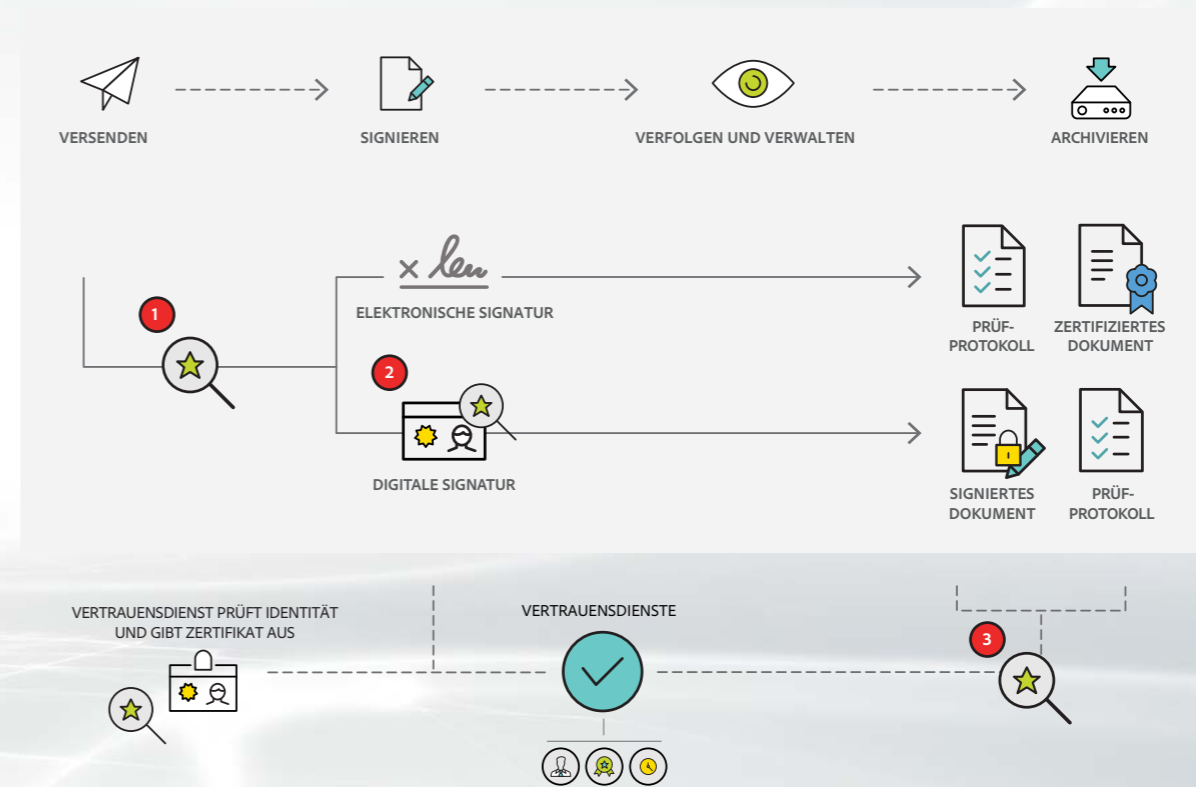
VERSENDEN

SIGNIEREN

VERFOLGEN UND VERWALTEN

ARCHIVIEREN

1

× len

ELEKTRONISCHE SIGNATUR

PRÜF-PROTOKOLL

ZERTIFIZIERTES DOKUMENT

2

DIGITALE SIGNATUR

SIGNIERTES DOKUMENT

PRÜF-PROTOKOLL

VERTRAUENSDIENST PRÜFT IDENTITÄT UND GIBT ZERTIFIKAT AUS

VERTRAUENSDIENSTE

3